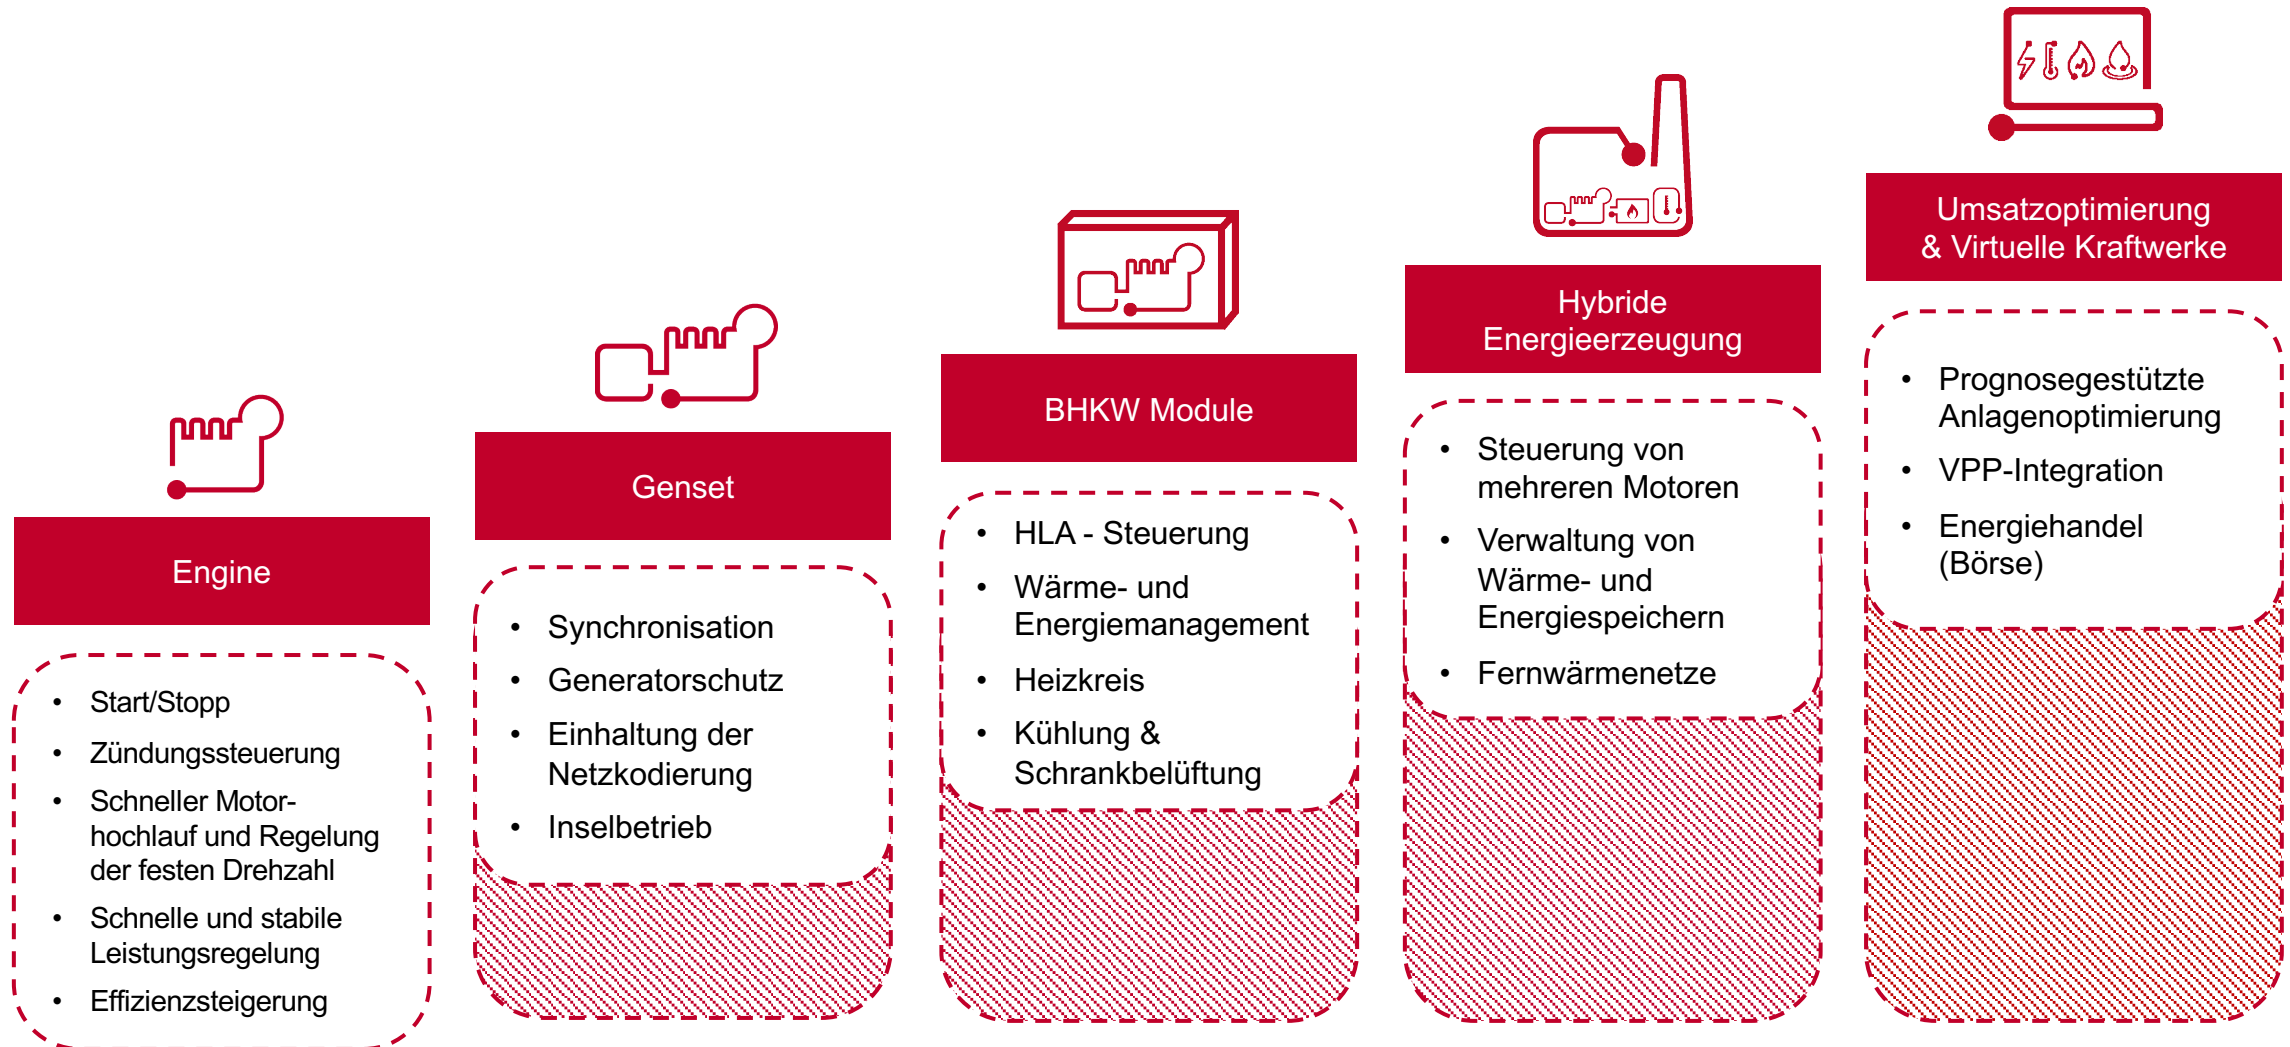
Engine

- Start/Stopp
- Zündungssteuerung
- Schneller Motorhochlauf und Regelung der festen Drehzahl
- Schnelle und stabile Leistungsregelung
- Effizienzsteigerung

Genset

- Synchronisation
- Generatorschutz
- Einhaltung der Netzkodierung
- Inselbetrieb

BHKW Module

- HLA - Steuerung
- Wärme- und Energiemanagement
- Heizkreis
- Kühlung & Schrankbelüftung

Hybride Energieerzeugung

- Steuerung von mehreren Motoren
- Verwaltung von Wärme- und Energiespeichern
- Fernwärmenetze

Umsatzoptimierung & Virtuelle Kraftwerke

- Prognosegestützte Anlagenoptimierung
- VPP-Integration
- Energiehandel (Börse)